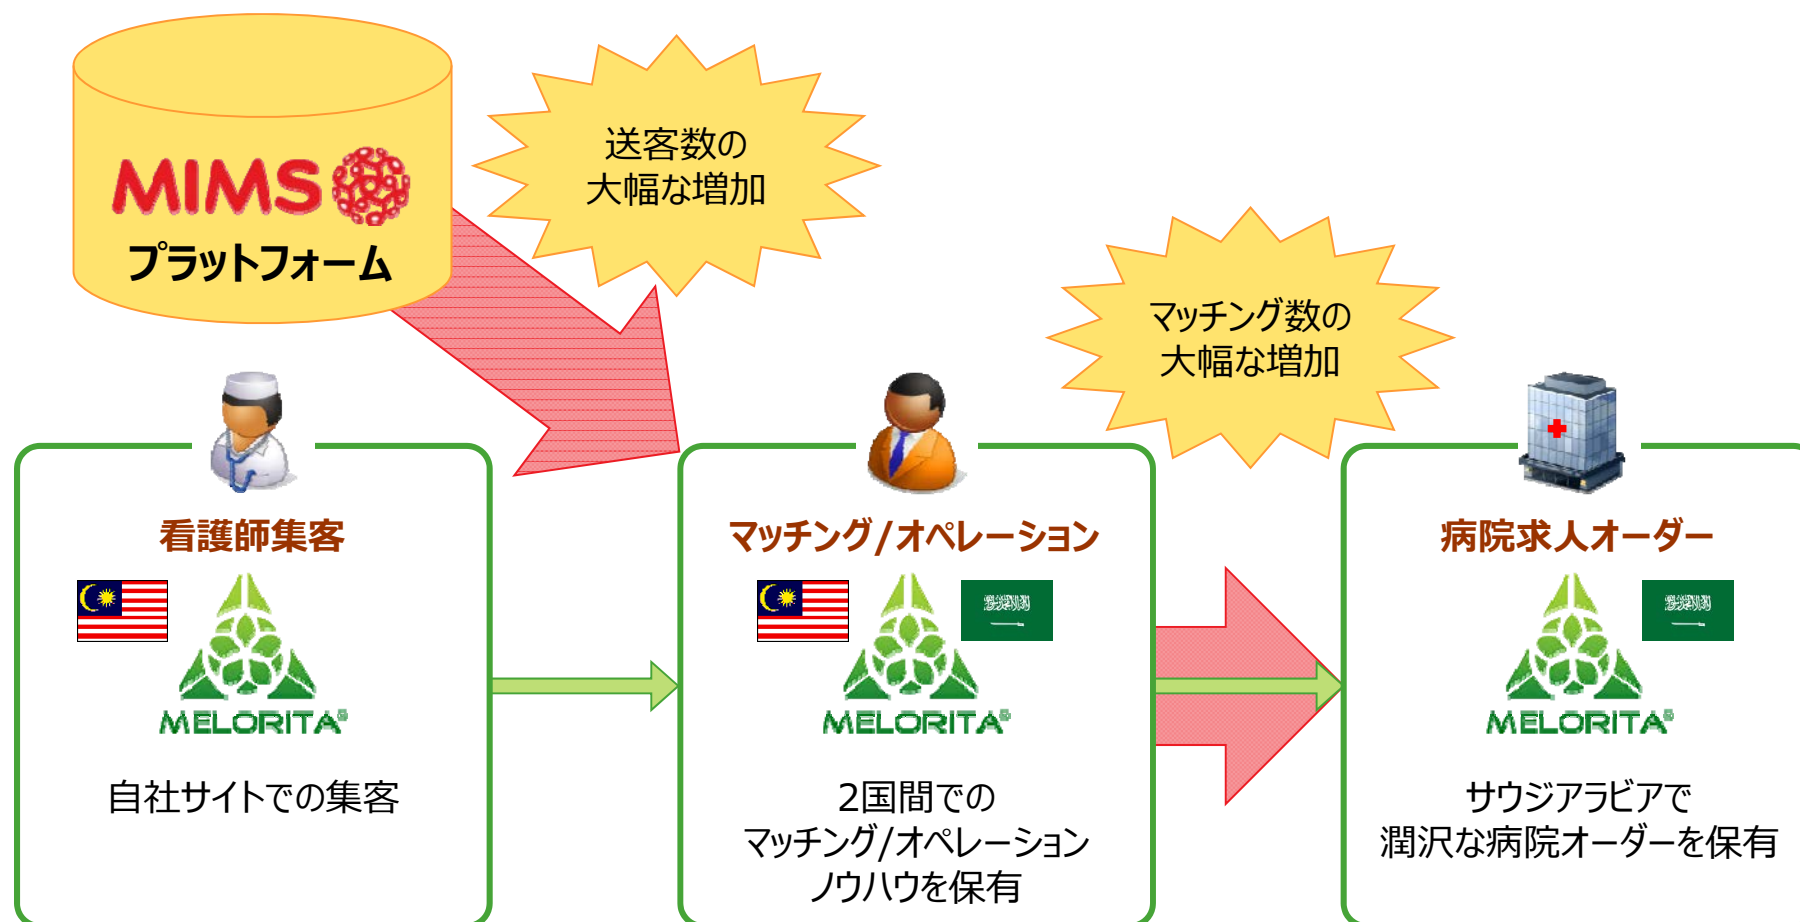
MIMS
プラットフォーム

送客数の
大幅な増加

マッチング数の
大幅な増加

看護師集客

MELORITA®

自社サイトでの集客

マッチング/オペレーション

MELORITA®

2国間での
マッチング/オペレーション
ノウハウを保有

病院求人オーダー

MELORITA®

サウジアラビアで
潤沢な病院オーダーを保有